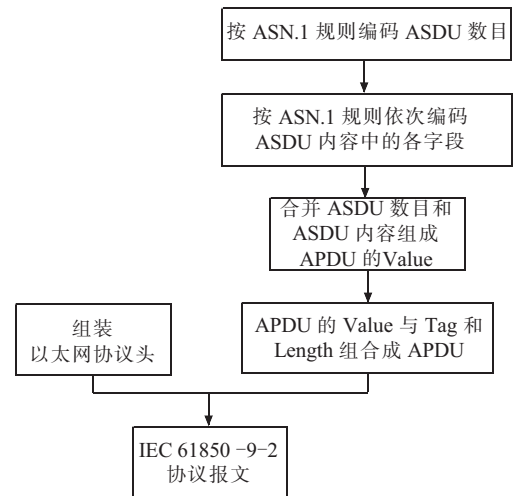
按 ASN.1 规则编码 ASDU 数目

按 ASN.1 规则依次编码 ASDU 内容中的各字段

合并 ASDU 数目和 ASDU 内容组成 APDU 的Value

组装 以太网协议头

APDU 的 Value 与 Tag 和 Length 组合成 APDU

IEC 61850 -9-2 协议报文